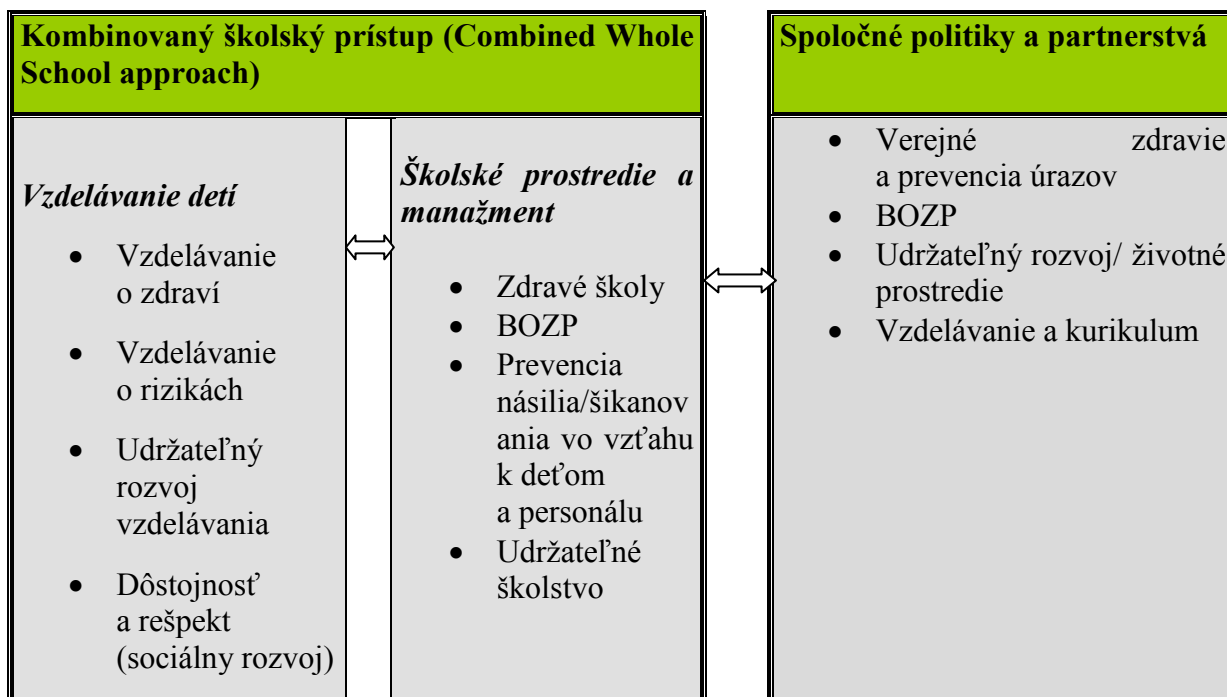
**Kombinovaný školský prístup (Combined Whole School approach)**

*Vzdelávanie detí*

- Vzdelávanie o zdraví
- Vzdelávanie o rizikách
- Udržateľný rozvoj vzdelávania
- Dôstojnosť a rešpekt (sociálny rozvoj)

*Školské prostredie a manažment*

- Zdravé školy
- BOZP
- Prevencia násilia/šikanovania vo vzťahu k deťom a personálu
- Udržateľné školstvo

**Spoločné politiky a partnerstvá**

- Verejné zdravie a prevencia úrazov
- BOZP
- Udržateľný rozvoj/ životné prostredie
- Vzdelávanie a kurikulum